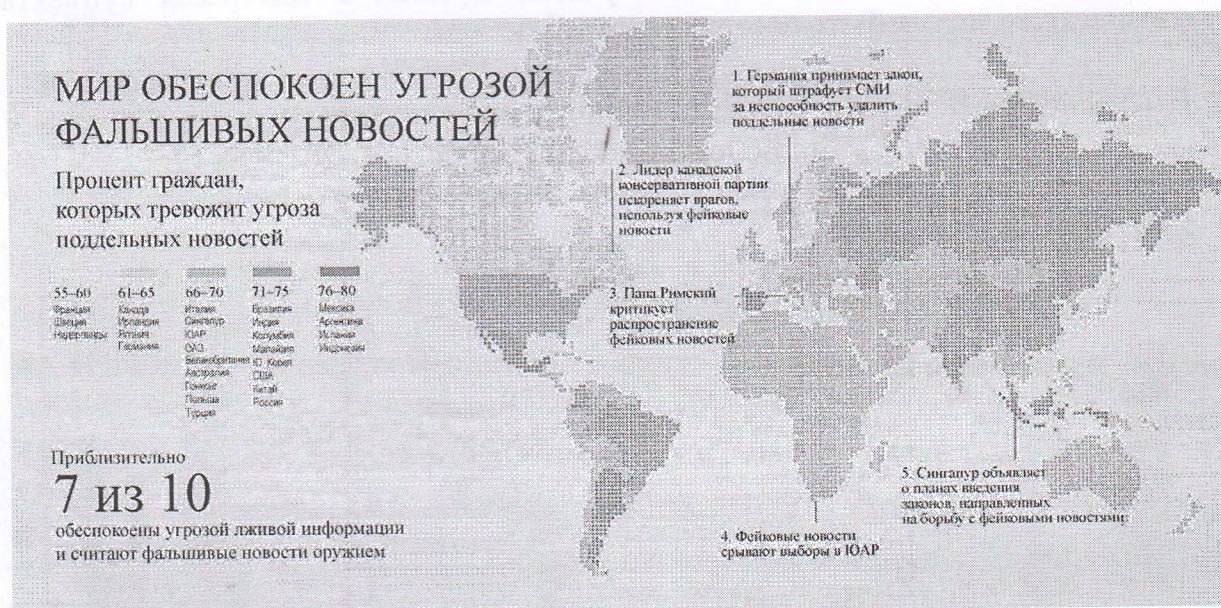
МИР ОБЕСПОКОЕН УГРОЗОЙ ФАЛЬШИВЫХ НОВОСТЕЙ

Процент граждан, которых тревожит угроза поддельных новостей

| 55–60 | 61–65 | 66–70 | 71–75 | 76–80 |
|---|---|---|---|---|
| Франция Швеция Нидерланды | Канада Ирландия Япония Германия | Италия Сингапур ЮАР ОАЭ Великобритания Австралия Гонконг Польша Турция | Бразилия Индия Колумбия Малайзия Ю. Корея США Китай Россия | Мексика Аргентина Испания Индонезия |

Приблизительно
7 из 10
обеспокоены угрозой лживой информации и считают фальшивые новости оружием

1. Германия принимает закон, который штрафует СМИ за неспособность удалить поддельные новости

2. Лидер канадской консервативной партии искореняет врагов, используя фейковые новости

3. Папа Римский критикует распространение фейковых новостей

4. Фейковые новости срывают выборы в ЮАР

5. Сингапур объявляет о планах введения законов, направленных на борьбу с фейковыми новостями